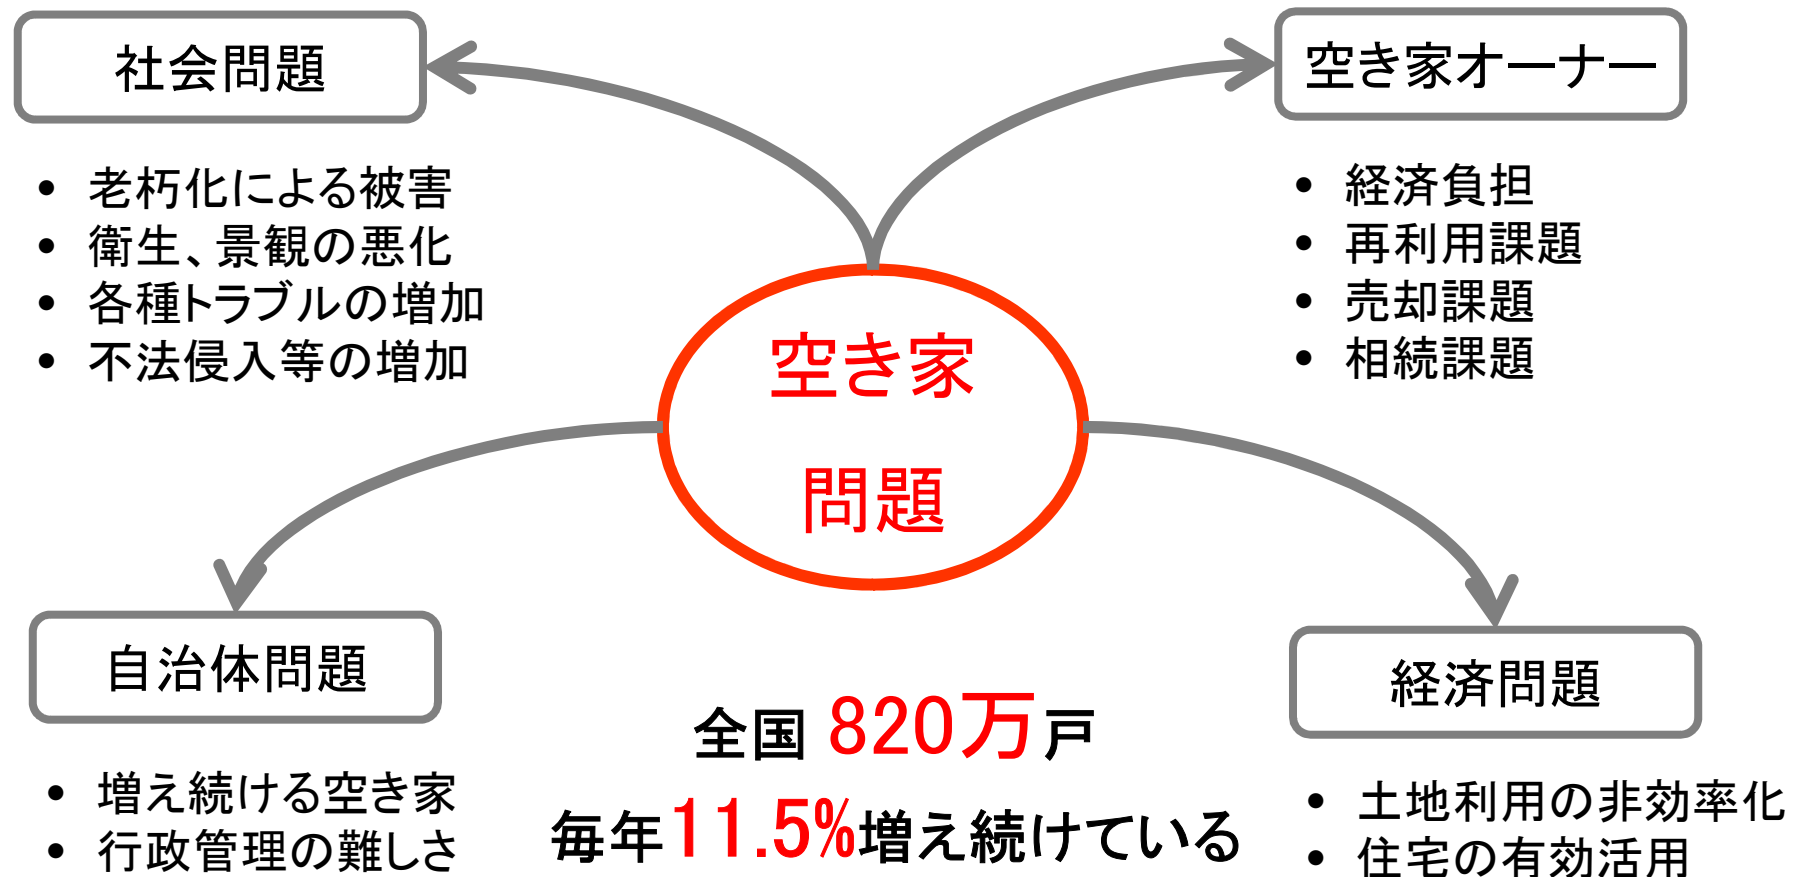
社会問題

• 老朽化による被害
• 衛生、景観の悪化
• 各種トラブルの増加
• 不法侵入等の増加

空き家オーナー

• 経済負担
• 再利用課題
• 売却課題
• 相続課題

空き家

問題

自治体問題

• 増え続ける空き家
• 行政管理の難しさ

全国 820万戸

毎年11.5%増え続けている

経済問題

• 土地利用の非効率化
• 住宅の有効活用